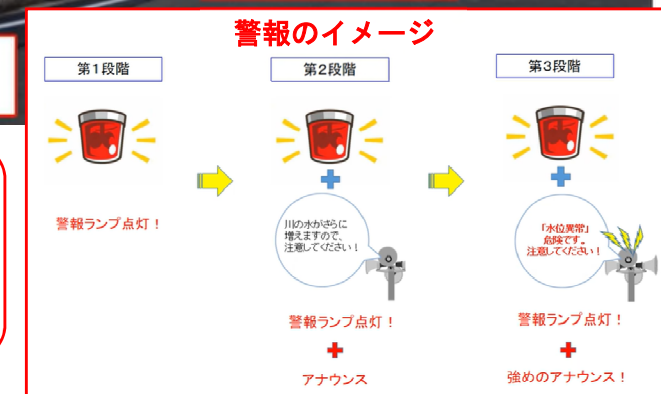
警報のイメージ

第1段階

警報ランプ点灯！

第2段階

川の水がさらに増えますので、注意してください！

警報ランプ点灯！

アナウンス

第3段階

「水位異常」危険です。注意してください！

警報ランプ点灯！

強めのアナウンス！